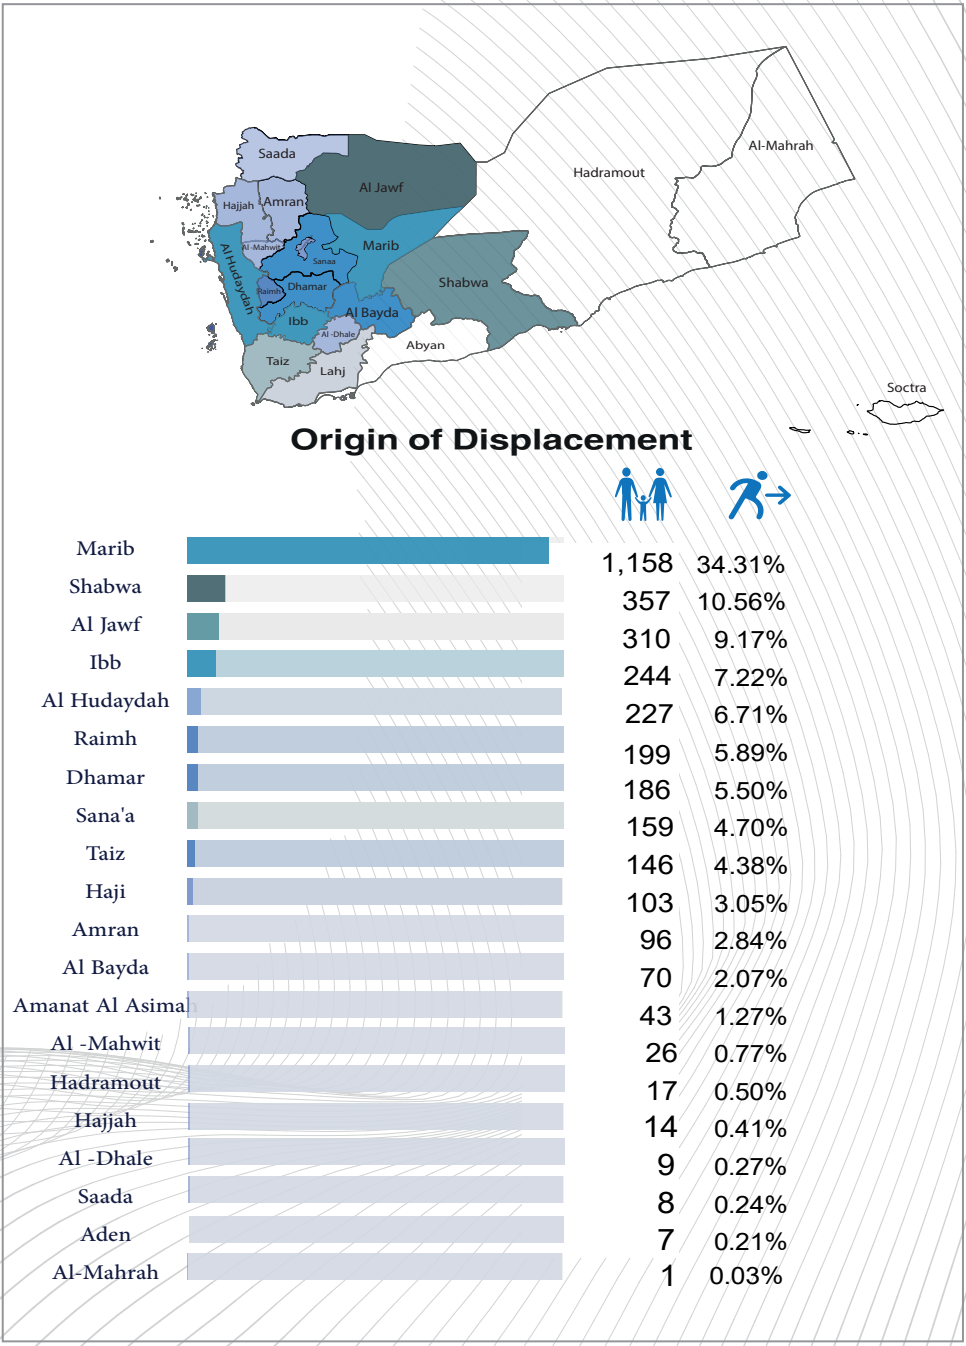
Saada
Al Jawf
Hadramout
Al-Mahrah
Hajjah
Amran
Al-Mahwit
Sanaa
Marib
Al Hudaydah
Raimh
Dhamar
Shabwa
Ibb
Al Bayda
Al-Dhale
Abyan
Taiz
Lahj
Soctra

Origin of Displacement

| | | |
|---|---|---|
| Marib | 1,158 | 34.31% |
| Shabwa | 357 | 10.56% |
| Al Jawf | 310 | 9.17% |
| Ibb | 244 | 7.22% |
| Al Hudaydah | 227 | 6.71% |
| Raimh | 199 | 5.89% |
| Dhamar | 186 | 5.50% |
| Sana'a | 159 | 4.70% |
| Taiz | 146 | 4.38% |
| Haji | 103 | 3.05% |
| Amran | 96 | 2.84% |
| Al Bayda | 70 | 2.07% |
| Amanat Al Asimah | 43 | 1.27% |
| Al -Mahwit | 26 | 0.77% |
| Hadramout | 17 | 0.50% |
| Hajjah | 14 | 0.41% |
| Al -Dhale | 9 | 0.27% |
| Saada | 8 | 0.24% |
| Aden | 7 | 0.21% |
| Al-Mahrah | 1 | 0.03% |